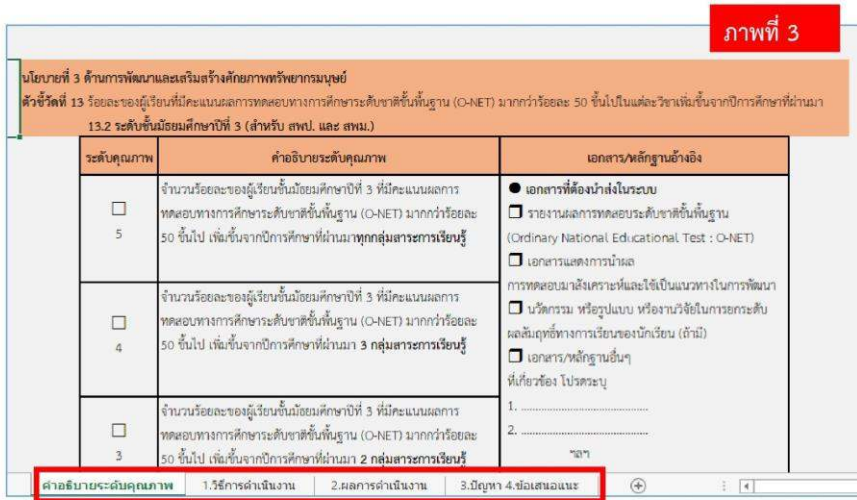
ภาพที่ 3

นโยบายที่ 3 ด้านการพัฒนาและเสริมสร้างศักยภาพทรัพยากรมนุษย์

ตัวชี้วัดที่ 13 ร้อยละของผู้เรียนที่มีคะแนนผลการทดสอบทางการศึกษาระดับชาติขั้นพื้นฐาน (O-NET) มากกว่าร้อยละ 50 ขึ้นไปในแต่ละวิชาเพิ่มขึ้นจากปีการศึกษาที่ผ่านมา

13.2 ระดับชั้นมัธยมศึกษาปีที่ 3 (สำหรับ สพป. และ สพม.)

| ระดับคุณภาพ | คำอธิบายระดับคุณภาพ | เอกสาร/หลักฐานอ้างอิง |
|---|---|---|
| ☐ 5 | จำนวนร้อยละของผู้เรียนชั้นมัธยมศึกษาปีที่ 3 ที่มีคะแนนผลการทดสอบทางการศึกษาระดับชาติขั้นพื้นฐาน (O-NET) มากกว่าร้อยละ 50 ขึ้นไป เพิ่มขึ้นจากปีการศึกษาที่ผ่านมาทุกกลุ่มสาระการเรียนรู้ | ● เอกสารที่ต้องนำส่งในระบบ ❒ รายงานผลการทดสอบระดับชาติขั้นพื้นฐาน (Ordinary National Educational Test : O-NET) ❒ เอกสารแสดงการนำผลการทดสอบมาสังเคราะห์และใช้เป็นแนวทางในการพัฒนา ❒ นวัตกรรม หรือรูปแบบ หรืองานวิจัยในการยกระดับผลสัมฤทธิ์ทางการเรียนของนักเรียน (ถ้ามี) ❒ เอกสาร/หลักฐานอื่นๆ ที่เกี่ยวข้อง โปรดระบุ 1. ............................ 2. ............................ ฯลฯ |
| ☐ 4 | จำนวนร้อยละของผู้เรียนชั้นมัธยมศึกษาปีที่ 3 ที่มีคะแนนผลการทดสอบทางการศึกษาระดับชาติขั้นพื้นฐาน (O-NET) มากกว่าร้อยละ 50 ขึ้นไป เพิ่มขึ้นจากปีการศึกษาที่ผ่านมา 3 กลุ่มสาระการเรียนรู้ | |
| ☐ 3 | จำนวนร้อยละของผู้เรียนชั้นมัธยมศึกษาปีที่ 3 ที่มีคะแนนผลการทดสอบทางการศึกษาระดับชาติขั้นพื้นฐาน (O-NET) มากกว่าร้อยละ 50 ขึ้นไป เพิ่มขึ้นจากปีการศึกษาที่ผ่านมา 2 กลุ่มสาระการเรียนรู้ | |

คำอธิบายระดับคุณภาพ | 1.วิธีการดำเนินงาน | 2.ผลการดำเนินงาน | 3.ปัญหา 4.ข้อเสนอแนะ | ⊕